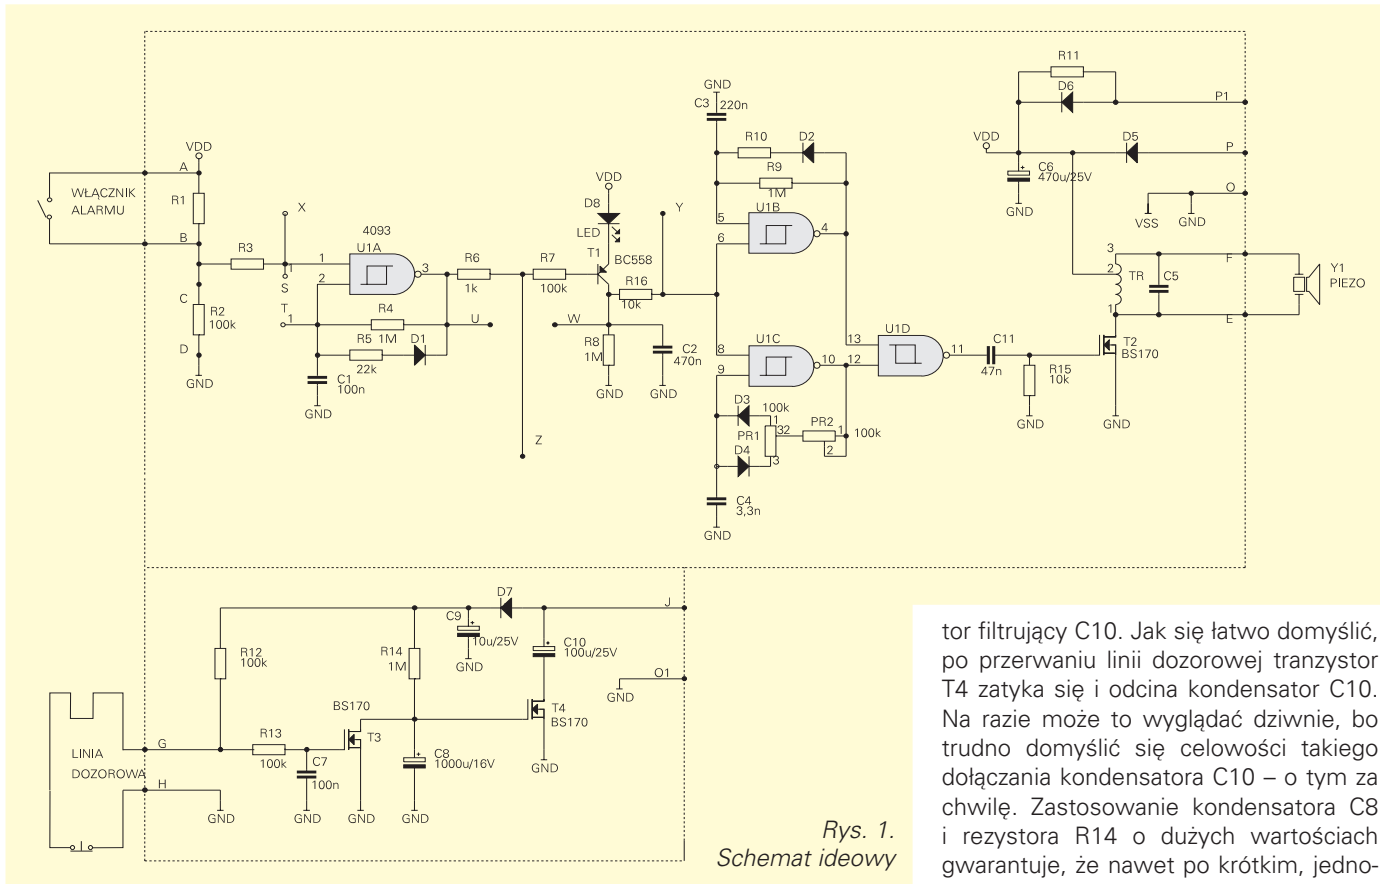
WŁĄCZNIK ALARMU

VDD
A
B
C
D
R1
R2 100k
GND
R3
X
S
T
1
2
4093
U1A
3
R4
R5 1M
22k
D1
U
C1 100n
GND
R6 1k
R7 100k
Z
VDD
D8
LED
T1
BC558
Y
R16 10k
W
R8 1M
GND
C2 470n
GND
GND
C3 220n
R10
D2
R9 1M
5
6
U1B
4
8
9
U1C
10
D3
100k
PR1
1
32
3
PR2
1
2
100k
D4
C4 3,3n
GND
13
12
U1D
11
C11 47n
R15 10k
GND
R11
D6
P1
VDD
D5
P
C6 470u/25V
GND
O
VSS
GND
3
2
1
TR
C5
F
E
Y1 PIEZO
T2 BS170
GND

D7
J
R12 100k
R14 1M
C9 10u/25V
GND
C10 100u/25V
O1
GND
LINIA DOZOROWA
G
H
R13 100k
C7 100n
BS170
T3
C8 1000u/16V
T4 BS170
GND
GND
GND
GND
GND

Rys. 1. Schemat ideowy

tor filtrujący C10. Jak się łatwo domyślić, po przerwaniu linii dozorowej tranzystor T4 zatyka się i odcina kondensator C10. Na razie może to wyglądać dziwnie, bo trudno domyślić się celowości takiego dołączania kondensatora C10 – o tym za chwilę. Zastosowanie kondensatora C8 i rezystora R14 o dużych wartościach gwarantuje, że nawet po krótkim, jedno-